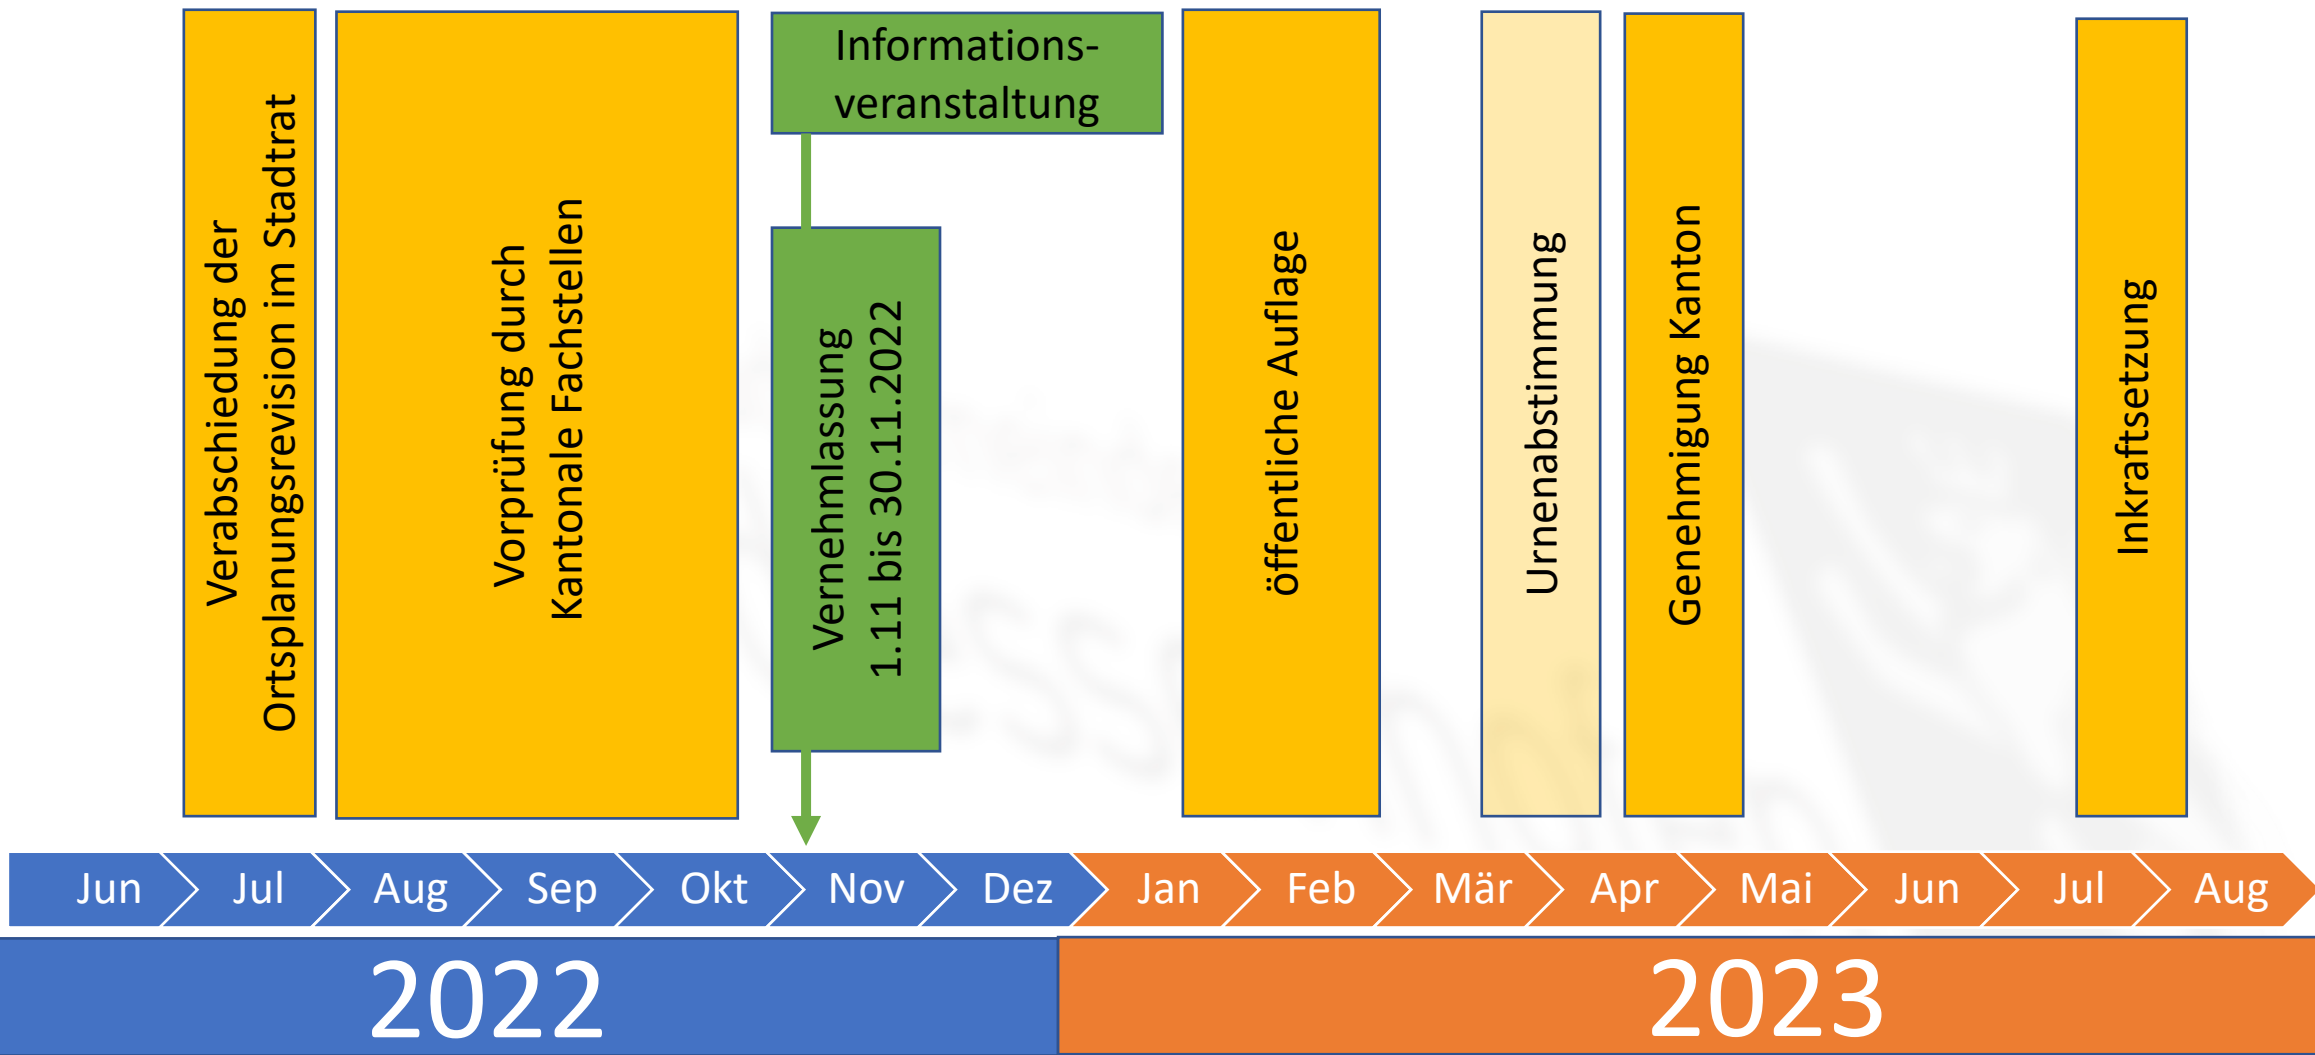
Verabschiedung der Ortsplanungsrevision im Stadtrat

Vorprüfung durch Kantonale Fachstellen

Informations-veranstaltung

Vernehmlassung 1.11 bis 30.11.2022

öffentliche Auflage

Urnenabstimmung

Genehmigung Kanton

Inkraftsetzung

Jun Jul Aug Sep Okt Nov Dez Jan Feb Mär Apr Mai Jun Jul Aug

2022

2023